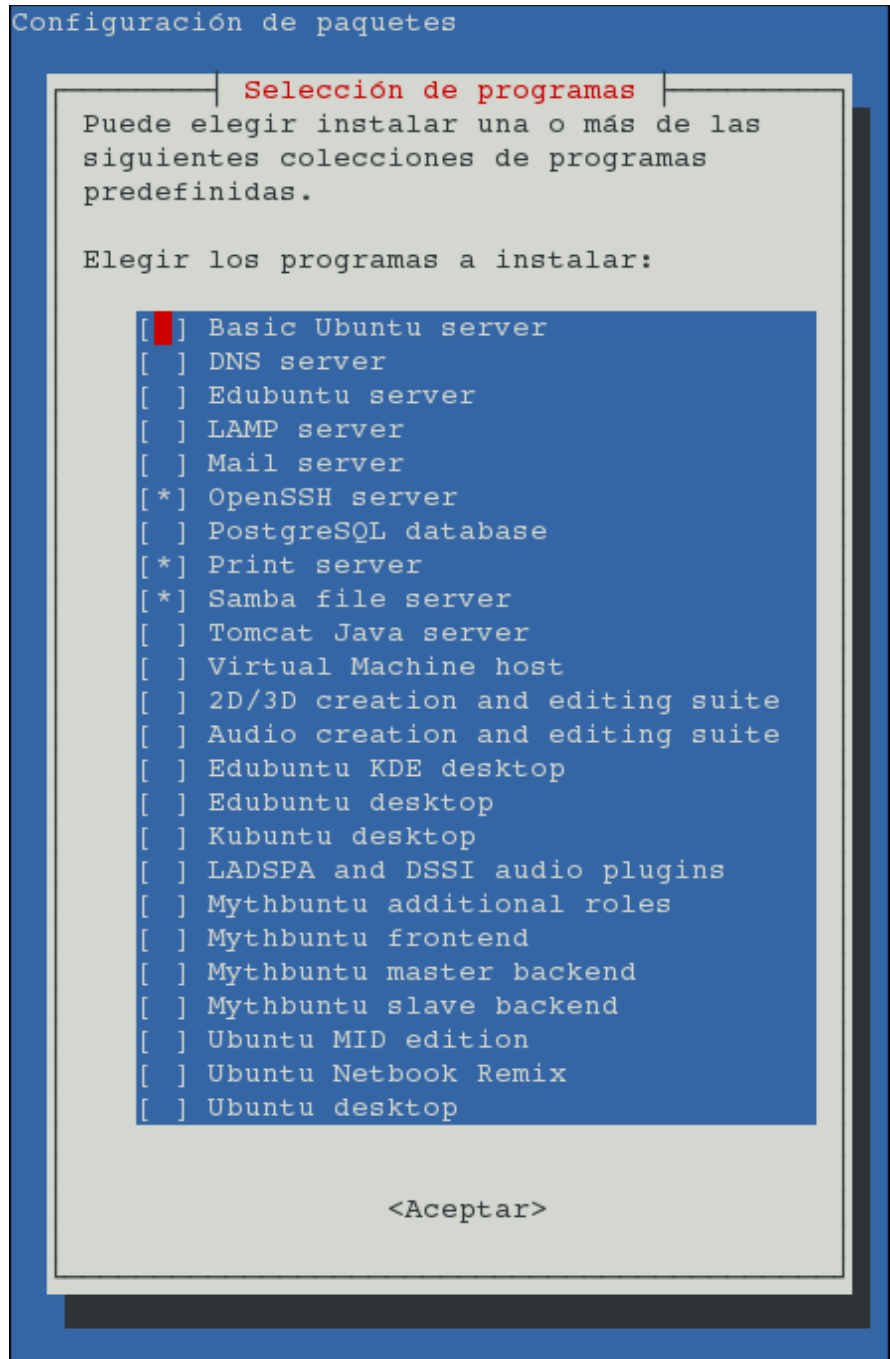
Configuración de paquetes

Selección de programas

Puede elegir instalar una o más de las siguientes colecciones de programas predefinidas.

Elegir los programas a instalar:

[ ] Basic Ubuntu server
[ ] DNS server
[ ] Edubuntu server
[ ] LAMP server
[ ] Mail server
[*] OpenSSH server
[ ] PostgreSQL database
[*] Print server
[*] Samba file server
[ ] Tomcat Java server
[ ] Virtual Machine host
[ ] 2D/3D creation and editing suite
[ ] Audio creation and editing suite
[ ] Edubuntu KDE desktop
[ ] Edubuntu desktop
[ ] Kubuntu desktop
[ ] LADSPA and DSSI audio plugins
[ ] Mythbuntu additional roles
[ ] Mythbuntu frontend
[ ] Mythbuntu master backend
[ ] Mythbuntu slave backend
[ ] Ubuntu MID edition
[ ] Ubuntu Netbook Remix
[ ] Ubuntu desktop

<Aceptar>